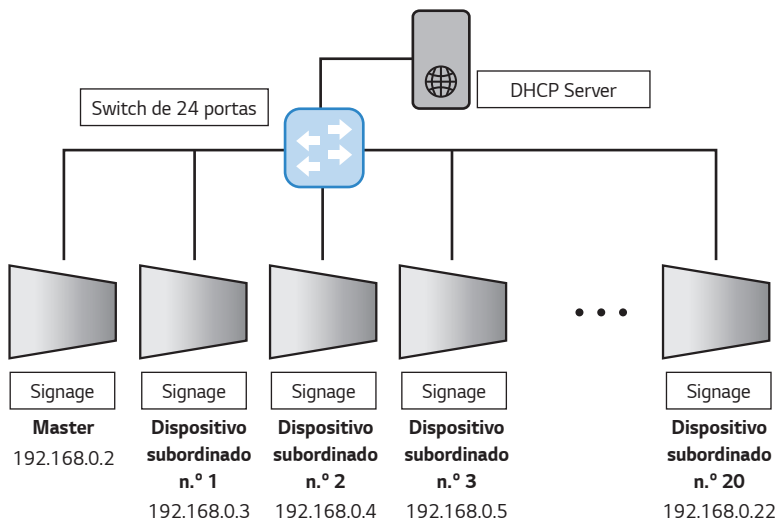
DHCP Server

Switch de 24 portas

Signage
**Master**
192.168.0.2

Signage
**Dispositivo subordinado n.º 1**
192.168.0.3

Signage
**Dispositivo subordinado n.º 2**
192.168.0.4

Signage
**Dispositivo subordinado n.º 3**
192.168.0.5

• • •

Signage
**Dispositivo subordinado n.º 20**
192.168.0.22